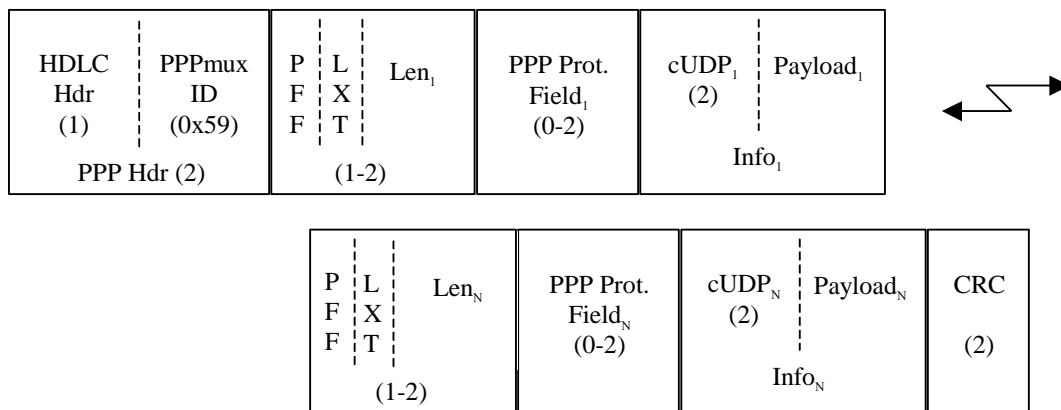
HDLC Hdr (1)

PPPmux ID (0x59)

PPP Hdr (2)

P F F

L X T

$Len_1$

(1-2)

PPP Prot. $Field_1$ (0-2)

$cUDP_1$ (2)

$Payload_1$

$Info_1$

P F F

L X T

$Len_N$

(1-2)

PPP Prot. $Field_N$ (0-2)

$cUDP_N$ (2)

$Payload_N$

$Info_N$

CRC

(2)